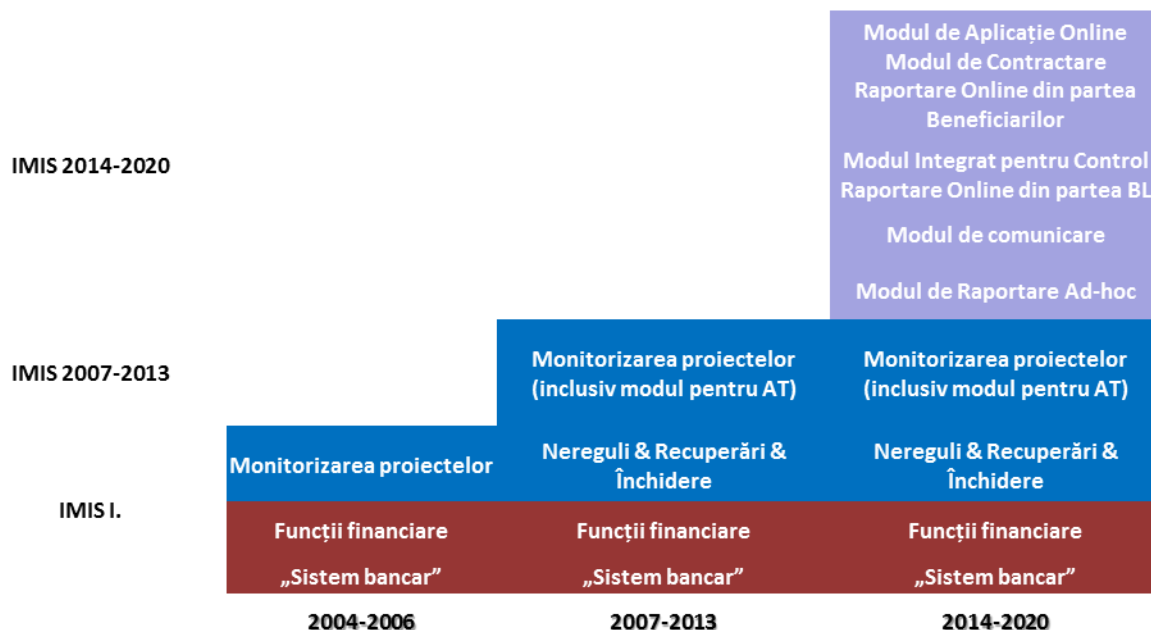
Modul de Aplicație Online
Modul de Contractare
Raportare Online din partea Beneficiarilor
Modul Integrat pentru Control
Raportare Online din partea BL
Modul de comunicare
Modul de Raportare Ad-hoc

IMIS 2014-2020

IMIS 2007-2013

Monitorizarea proiectelor (inclusiv modul pentru AT)

Monitorizarea proiectelor (inclusiv modul pentru AT)

Monitorizarea proiectelor

Nereguli & Recuperări & Închidere

Nereguli & Recuperări & Închidere

IMIS I.

Funcții financiare
„Sistem bancar”

Funcții financiare
„Sistem bancar”

Funcții financiare
„Sistem bancar”

2004-2006

2007-2013

2014-2020